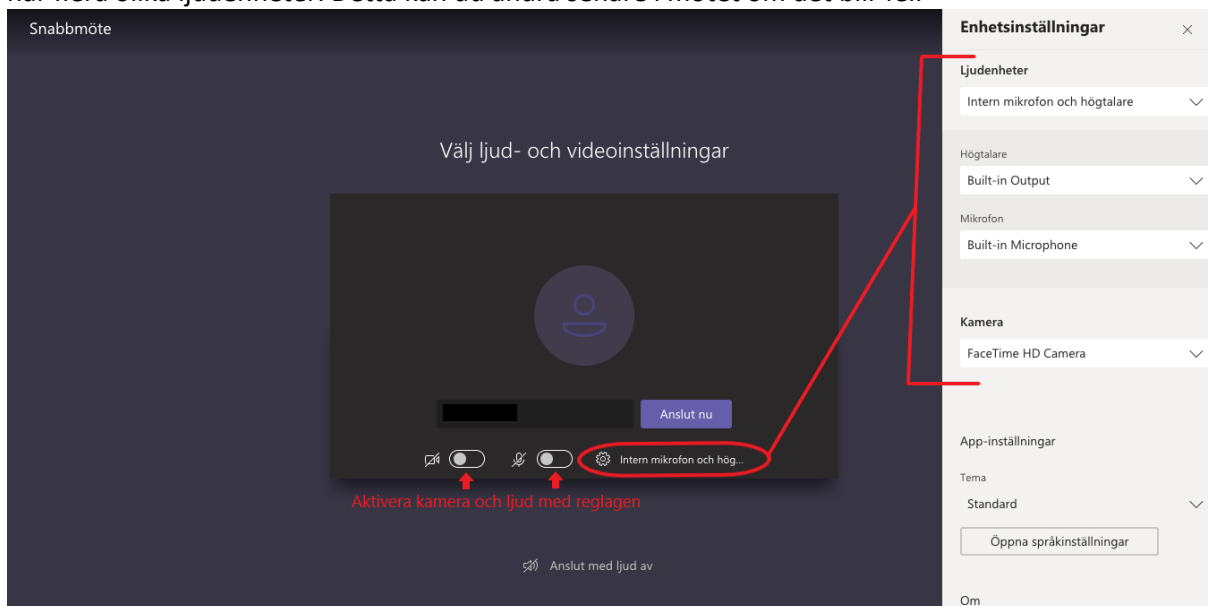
Snabbmöte

Välj ljud- och videoinställningar

Anslut nu

Intern mikrofon och hög...

Aktivera kamera och ljud med reglagen

Anslut med ljud av

Enhetsinställningar

Ljudenheter

Intern mikrofon och högtalare

Högtalare

Built-in Output

Mikrofon

Built-in Microphone

Kamera

FaceTime HD Camera

App-inställningar

Tema

Standard

Öppna språkinställningar

Om